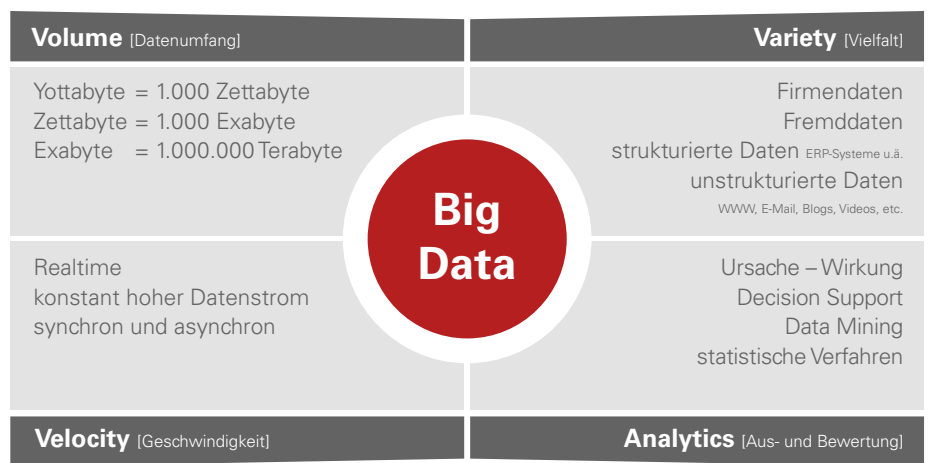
Volume [Datenumfang]

Yottabyte = 1.000 Zettabyte
Zettabyte = 1.000 Exabyte
Exabyte = 1.000.000 Terabyte

Variety [Vielfalt]

Firmendaten
Fremddaten
strukturierte Daten ERP-Systeme u.ä.
unstrukturierte Daten
WWW, E-Mail, Blogs, Videos, etc.

Big Data

Realtime
konstant hoher Datenstrom
synchron und asynchron

Ursache – Wirkung
Decision Support
Data Mining
statistische Verfahren

Velocity [Geschwindigkeit]

Analytics [Aus- und Bewertung]